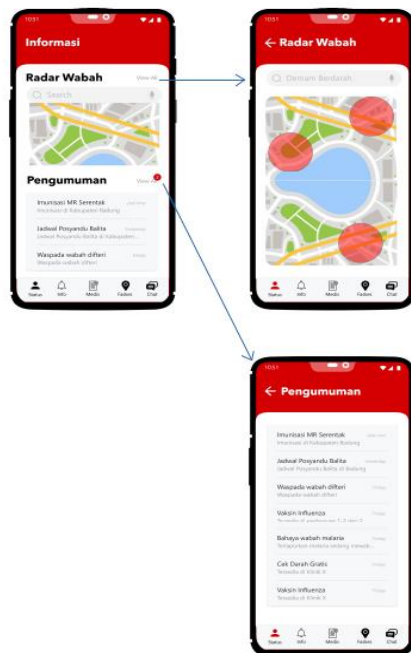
10:51

Informasi

Radar Wabah
View All

Search

Pengumuman
View All

Imunisasi MR Serentak
Imunisasi di Kabupaten Badung

Jadwal Posyandu Balita
Jadwal Posyandu Balita di Kabupaten...

Waspada wabah difteri
Waspada wabah difteri

Status MIU Media Faskes Chat

10:51

← Radar Wabah

Demam Berdarah

Status MIU Media Faskes Chat

10:51

← Pengumuman

Imunisasi MR Serentak
Imunisasi di Kabupaten Badung

Jadwal Posyandu Balita
Jadwal Posyandu Balita di Badung

Waspada wabah difteri
Waspada wabah difteri

Vaksin Influenza
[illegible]

Bahaya wabah malaria
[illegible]

Cek Darah Gratis
Tersedia di Klinik X

Vaksin Influenza
Tersedia di Klinik X

Status MIU Media Faskes Chat